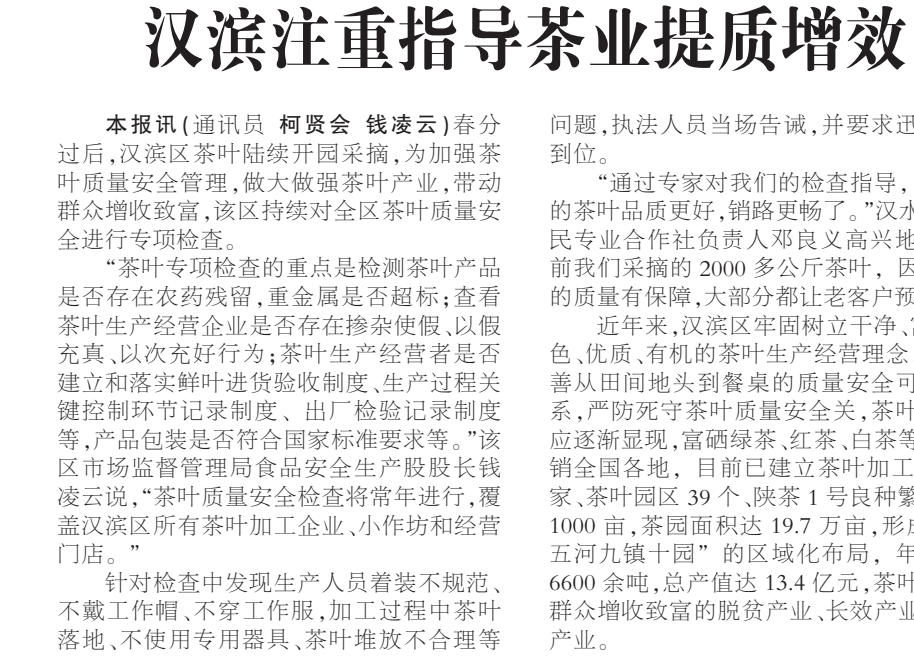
汉滨注重指导茶业提质增效

本报讯（通讯员 柯贤会 钱凌云）春分过后，汉滨区茶叶陆续开园采摘，为加强茶叶质量安全管理，做大做强茶叶产业，带动群众增收致富，该区持续对全区茶叶质量安全进行专项检查。

“茶叶专项检查的重点是检测茶叶产品是否存在农药残留，重金属是否超标；查看茶叶生产经营企业是否存在掺杂使假、以假充真、以次充好行为；茶叶生产经营者是否建立和落实鲜叶进货验收制度、生产过程关键控制环节记录制度、出厂检验记录制度等，产品包装是否符合国家标准要求等。”该区市场监督管理局食品安全生产股股长钱凌云说，“茶叶质量安全检查将常年进行，覆盖汉滨区所有茶叶加工企业、小作坊和经营门店。”

针对检查中发现生产人员着装不规范、不戴工作帽、不穿工作服，加工过程中茶叶落地、不使用专用器具、茶叶堆放不合理等问题，执法人员当场告诫，并要求迅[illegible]到位。

“通过专家对我们的检查指导，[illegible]的茶叶品质更好，销路更畅了。”汉水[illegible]民专业合作社负责人邓良义高兴地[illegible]前我们采摘的 2000 多公斤茶叶，因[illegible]的质量有保障，大部分都让老客户预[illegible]

近年来，汉滨区牢固树立干净、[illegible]色、优质、有机的茶叶生产经营理念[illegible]善从田间地头到餐桌的质量安全可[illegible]系，严防死守茶叶质量安全关，茶叶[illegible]应逐渐显现，富硒绿茶、红茶、白茶等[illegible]销全国各地，目前已建立茶叶加工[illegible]家、茶叶园区 39 个、陕茶 1 号良种繁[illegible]1000 亩，茶园面积达 19.7 万亩，形成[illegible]五河九镇十园”的区域化布局，年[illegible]6600 余吨，总产值达 13.4 亿元，茶叶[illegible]群众增收致富的脱贫产业、长效产业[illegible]产业。